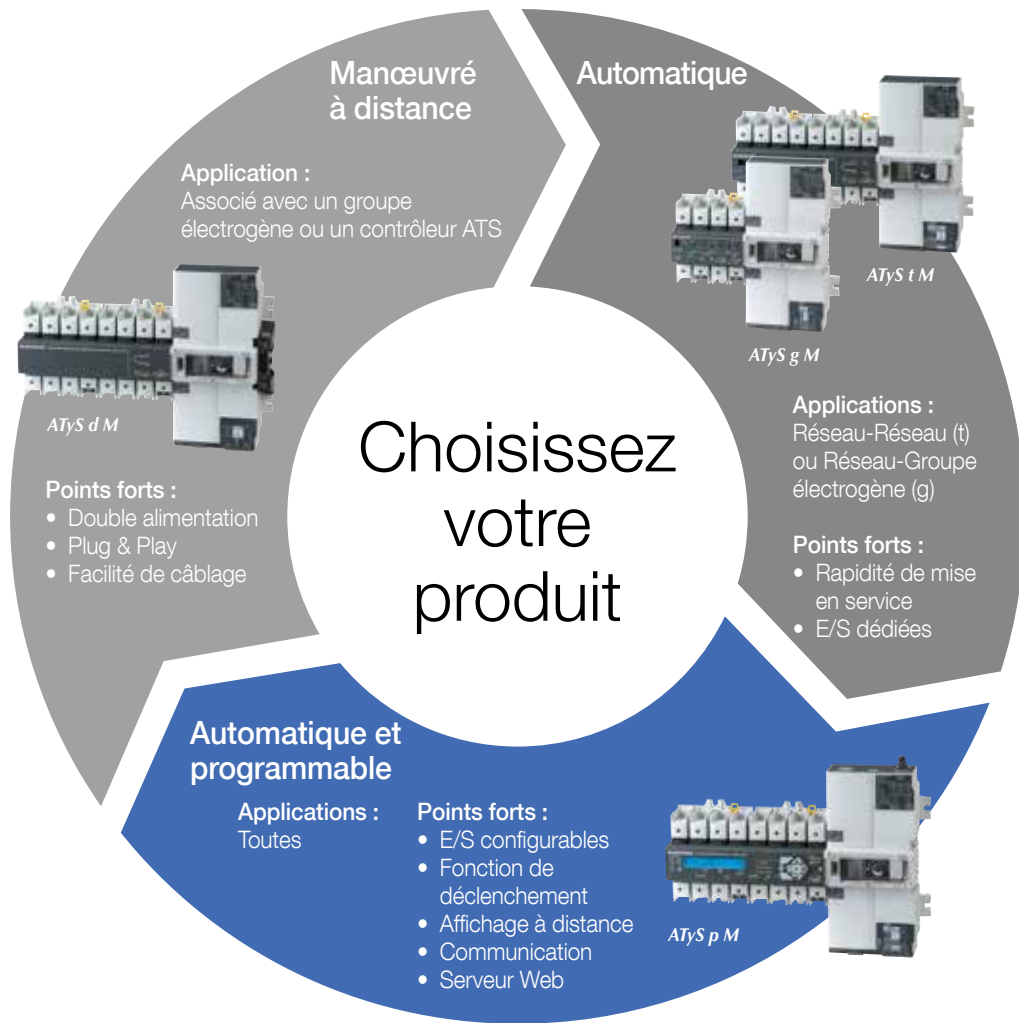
Manœuvré à distance

Application :
Associé avec un groupe électrogène ou un contrôleur ATS

ATyS d M

Points forts :
• Double alimentation
• Plug & Play
• Facilité de câblage

Automatique

ATyS t M

ATyS g M

Applications :
Réseau-Réseau (t) ou Réseau-Groupe électrogène (g)

Points forts :
• Rapidité de mise en service
• E/S dédiées

Choisissez votre produit

Automatique et programmable

Applications :
Toutes

Points forts :
• E/S configurables
• Fonction de déclenchement
• Affichage à distance
• Communication
• Serveur Web

ATyS p M